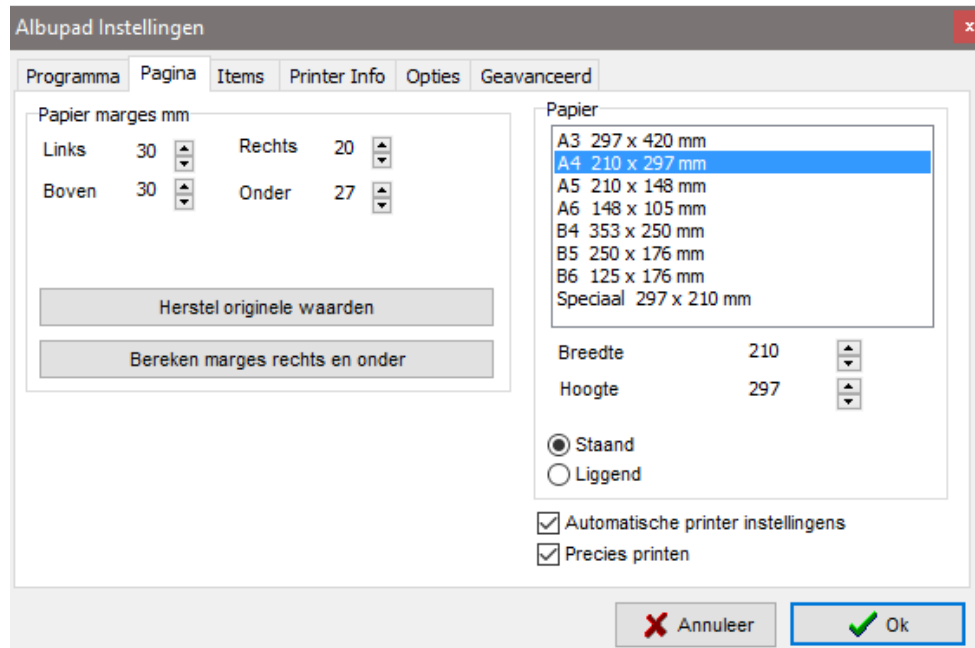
Albupad Instellingen

x

Programma | Pagina | Items | Printer Info | Opties | Geavanceerd

Papier marges mm

Links 30

Rechts 20

Boven 30

Onder 27

Herstel originele waarden

Bereken marges rechts en onder

Papier

A3 297 x 420 mm
A4 210 x 297 mm
A5 210 x 148 mm
A6 148 x 105 mm
B4 353 x 250 mm
B5 250 x 176 mm
B6 125 x 176 mm
Speciaal 297 x 210 mm

Breedte 210

Hoogte 297

Staand

Liggend

Automatische printer instellingens

Precies printen

Annuleer

Ok